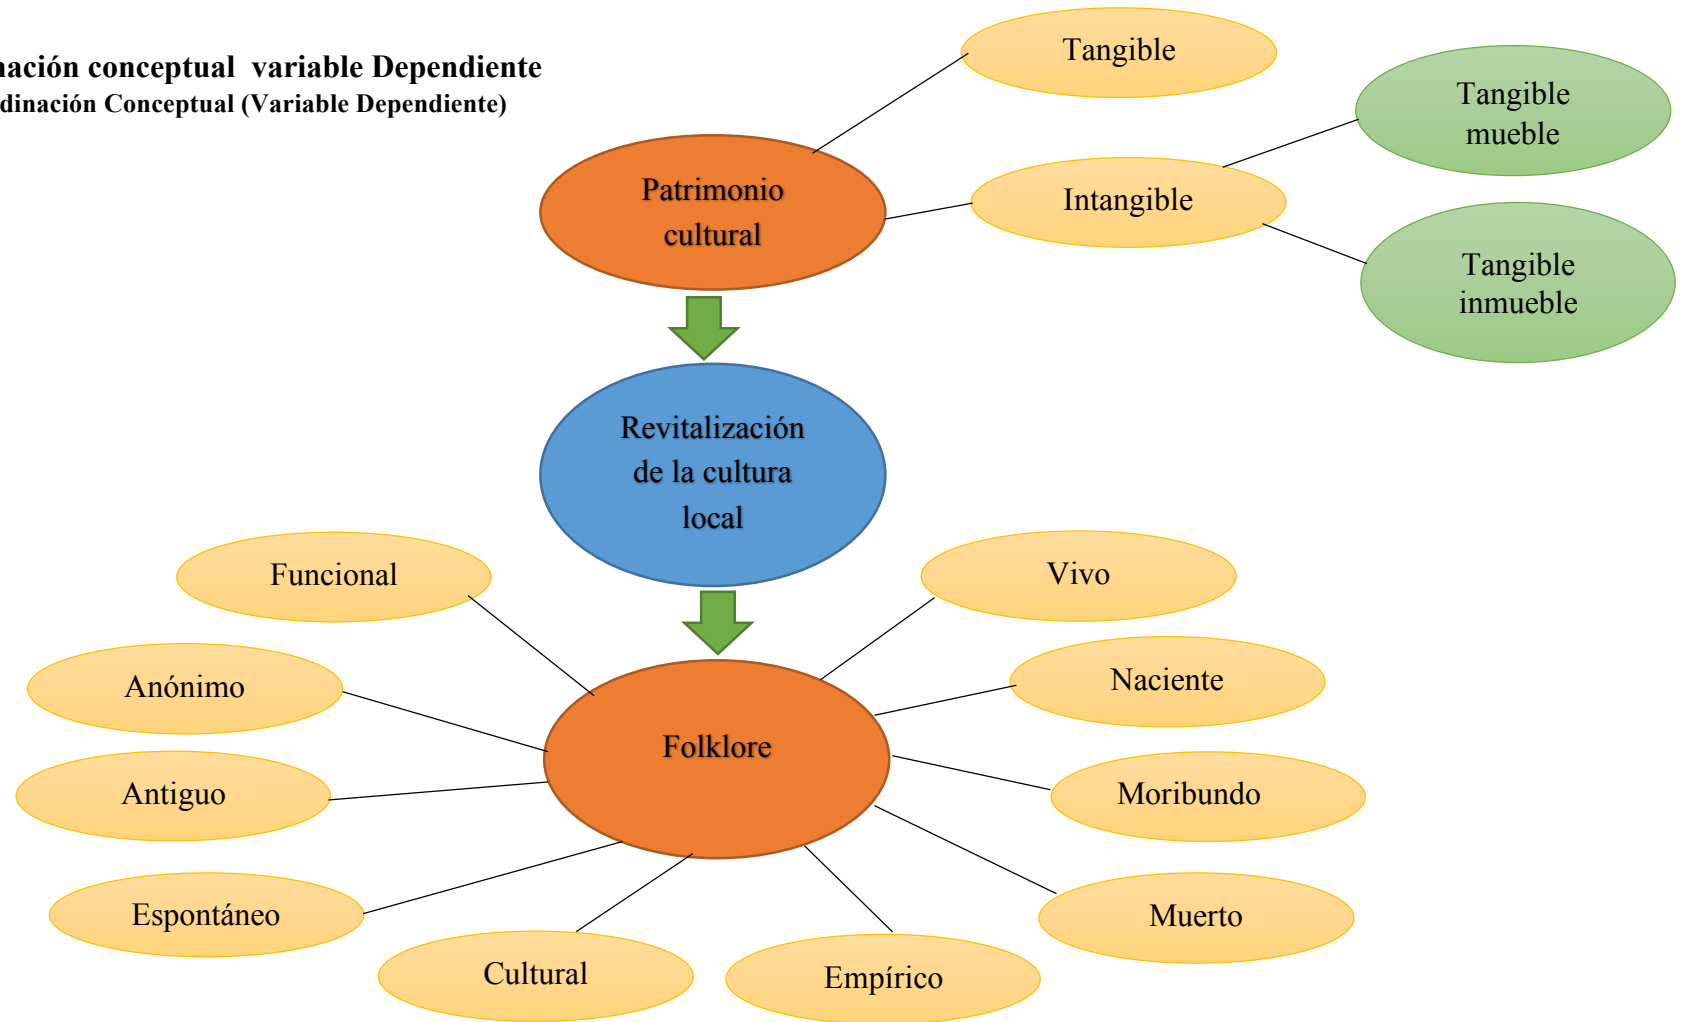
nación conceptual variable Dependiente
dinación Conceptual (Variable Dependiente)

Tangible

Tangible mueble

Patrimonio cultural

Intangible

Tangible inmueble

Revitalización de la cultura local

Funcional

Vivo

Anónimo

Naciente

Folklore

Antiguo

Moribundo

Espontáneo

Muerto

Cultural

Empírico